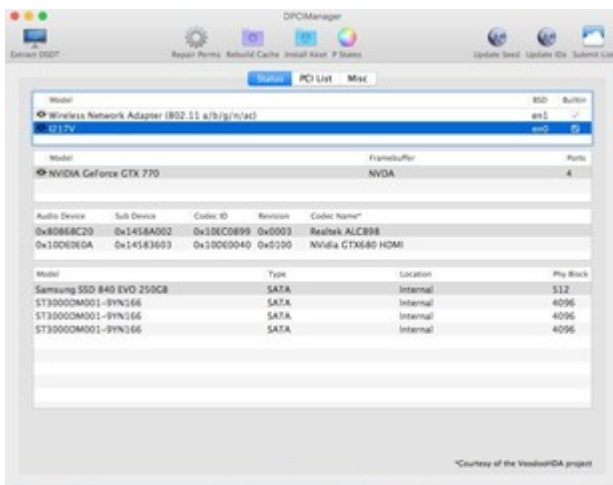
DPCIManager

Extract DSDT

Repair Perms Rebuild Cache Install Kext P States

Update Seed Update IDs Submit List

Status PCI List Misc

| Model | BSD | Builtin |
|---|---|---|
| Wireless Network Adapter (802.11 a/b/g/n/ac) | en1 | ✓ |
| I217V | en0 | ☑ |

| Model | Framebuffer | Ports |
|---|---|---|
| NVIDIA GeForce GTX 770 | NVDA | 4 |

| Audio Device | Sub Device | Codec ID | Revision | Codec Name* |
|---|---|---|---|---|
| 0x80868C20 | 0x1458A002 | 0x10EC0899 | 0x0003 | Realtek ALC898 |
| 0x10DE0E0A | 0x14583603 | 0x10DE0040 | 0x0100 | NVidia CTX680 HDMI |

| Model | Type | Location | Phy Block |
|---|---|---|---|
| Samsung SSD 840 EVO 250GB | SATA | Internal | 512 |
| ST3000DM001-9YN166 | SATA | Internal | 4096 |
| ST3000DM001-9YN166 | SATA | Internal | 4096 |
| ST3000DM001-9YN166 | SATA | Internal | 4096 |

*Courtesy of the VoodooHDA project